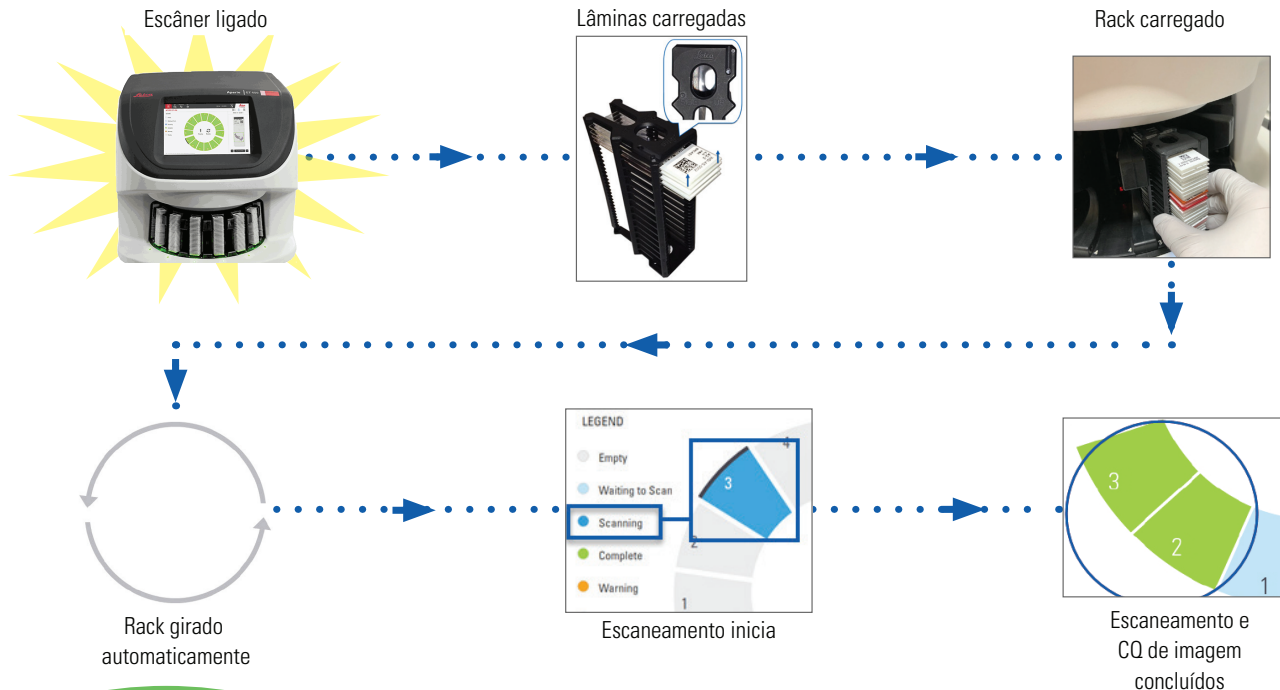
Escâner ligado

Lâminas carregadas

Rack carregado

Rack girado automaticamente

LEGEND
Empty
Waiting to Scan
Scanning
Complete
Warning

4
3
2
1

Escaneamento inicia

3
2
1

Escaneamento e CQ de imagem concluídos